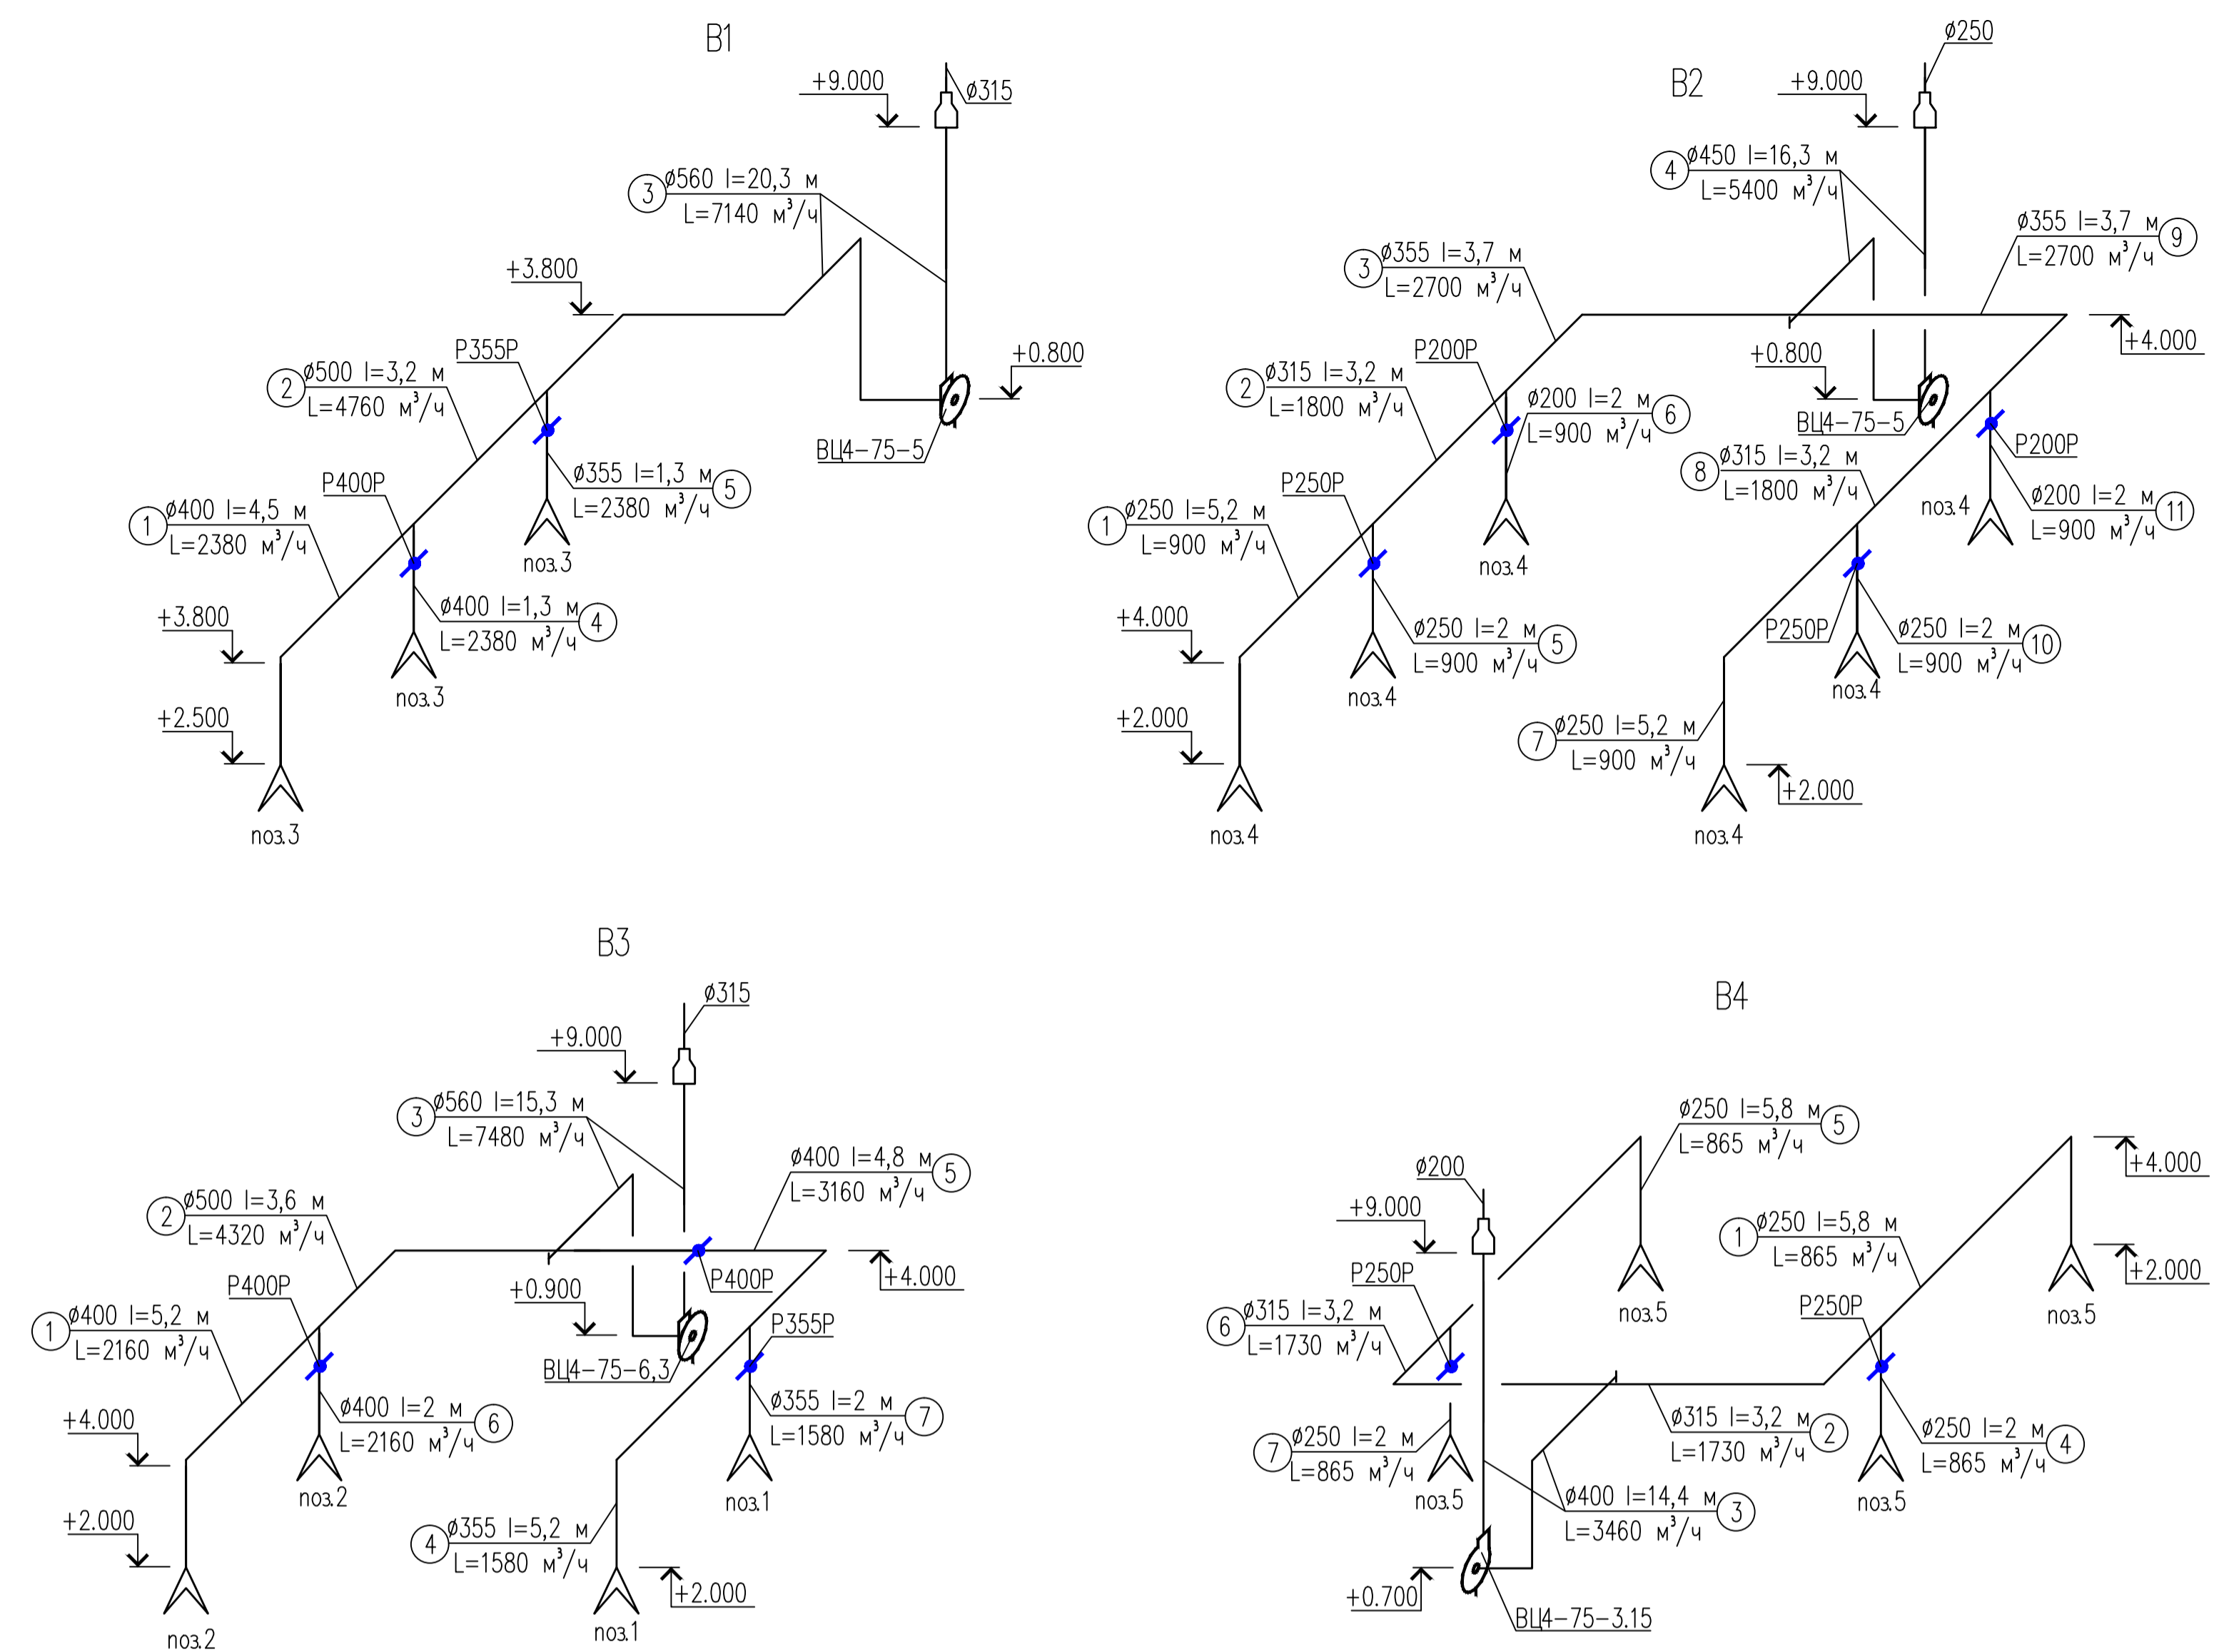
B1

+9.000
ø315
3 ø560 l=20,3 м
L=7140 м$^3$/ч
+3.800
+0.800
P355P
2 ø500 l=3,2 м
L=4760 м$^3$/ч
ВЦ4-75-5
ø355 l=1,3 м
L=2380 м$^3$/ч 5
P400P
1 ø400 l=4,5 м
L=2380 м$^3$/ч
поз.3
ø400 l=1,3 м
L=2380 м$^3$/ч 4
+3.800
поз.3
+2.500
поз.3

B2

ø250
+9.000
4 ø450 l=16,3 м
L=5400 м$^3$/ч
ø355 l=3,7 м
L=2700 м$^3$/ч 9
3 ø355 l=3,7 м
L=2700 м$^3$/ч
+4.000
+0.800
P200P
2 ø315 l=3,2 м
L=1800 м$^3$/ч
ø200 l=2 м
L=900 м$^3$/ч 6
ВЦ4-75-5
P200P
8 ø315 l=3,2 м
L=1800 м$^3$/ч
P250P
поз.4
ø200 l=2 м
L=900 м$^3$/ч 11
1 ø250 l=5,2 м
L=900 м$^3$/ч
поз.4
+4.000
ø250 l=2 м
L=900 м$^3$/ч 5
P250P
ø250 l=2 м
L=900 м$^3$/ч 10
поз.4
поз.4
+2.000
7 ø250 l=5,2 м
L=900 м$^3$/ч
+2.000
поз.4
поз.4

B3

ø315
+9.000
3 ø560 l=15,3 м
L=7480 м$^3$/ч
ø400 l=4,8 м
L=3160 м$^3$/ч 5
2 ø500 l=3,6 м
L=4320 м$^3$/ч
P400P
+4.000
P400P
+0.900
P355P
1 ø400 l=5,2 м
L=2160 м$^3$/ч
ВЦ4-75-6,3
ø400 l=2 м
L=2160 м$^3$/ч 6
ø355 l=2 м
L=1580 м$^3$/ч 7
+4.000
поз.2
поз.1
+2.000
4 ø355 l=5,2 м
L=1580 м$^3$/ч
+2.000
поз.2
поз.1

B4

ø250 l=5,8 м
L=865 м$^3$/ч 5
ø200
+4.000
+9.000
1 ø250 l=5,8 м
L=865 м$^3$/ч
P250P
поз.5
поз.5
+2.000
6 ø315 l=3,2 м
L=1730 м$^3$/ч
P250P
ø315 l=3,2 м
L=1730 м$^3$/ч 2
7 ø250 l=2 м
L=865 м$^3$/ч
ø250 l=2 м
L=865 м$^3$/ч 4
поз.5
ø400 l=14,4 м
L=3460 м$^3$/ч 3
поз.5
+0.700
ВЦ4-75-3.15